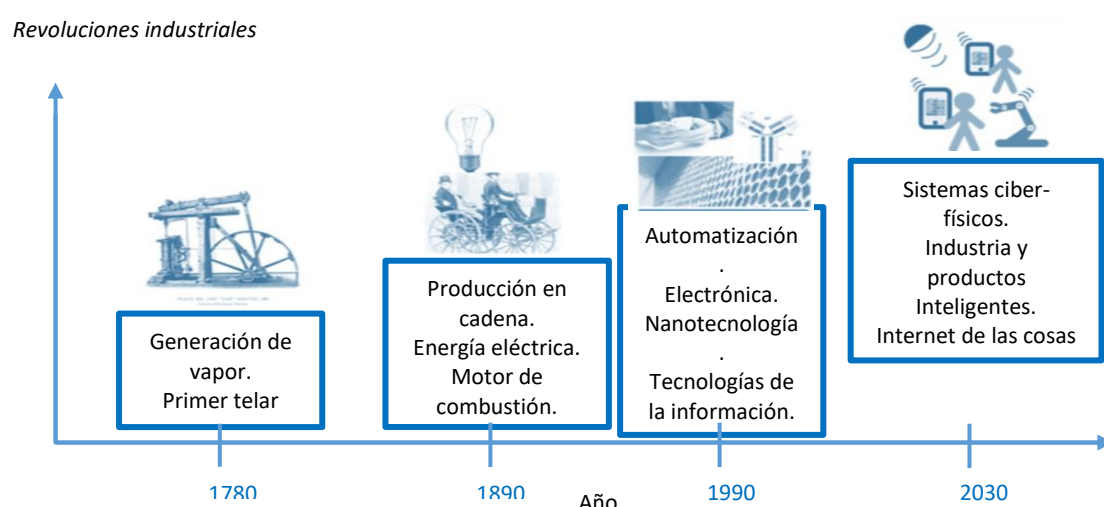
Revoluciones industriales

Generación de vapor. Primer telar

Producción en cadena. Energía eléctrica. Motor de combustión.

Automatización. Electrónica. Nanotecnología. Tecnologías de la información.

Sistemas ciber-físicos. Industria y productos Inteligentes. Internet de las cosas

1780

1890

Año

1990

2030